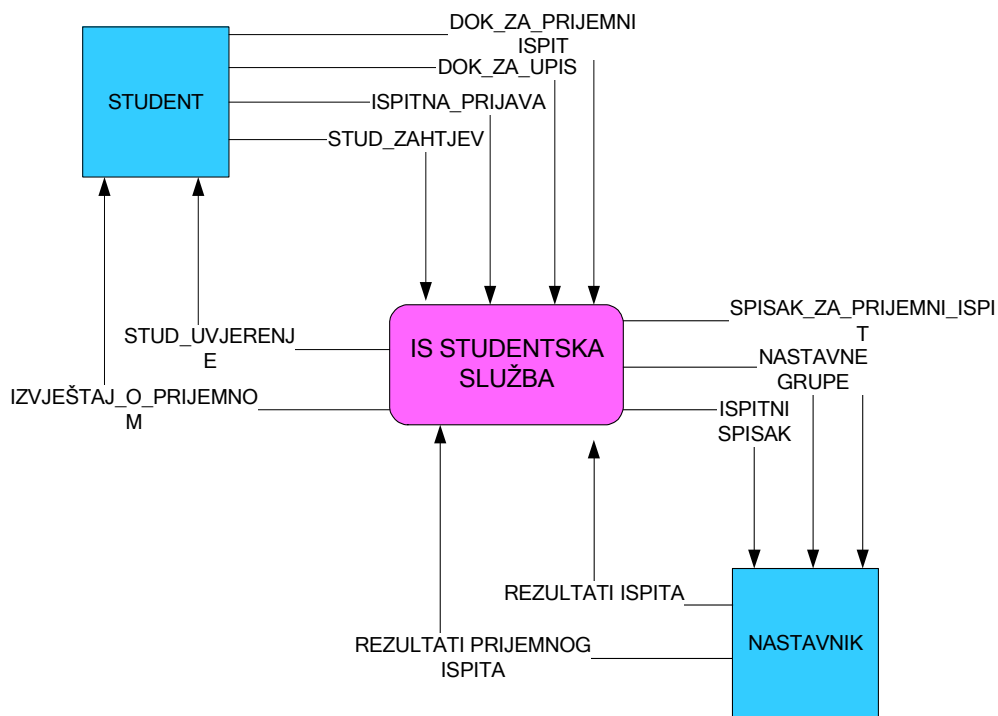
STUDENT

DOK_ZA_PRIJEMNI ISPIT

DOK_ZA_UPIS

ISPITNA_PRIJAVA

STUD_ZAHTJEV

STUD_UVJERENJ E

IZVJEŠTAJ_O_PRIJEMNO M

IS STUDENTSKA SLUŽBA

SPISAK_ZA_PRIJEMNI_ISPI T

NASTAVNE GRUPE

ISPITNI SPISAK

REZULTATI ISPITA

REZULTATI PRIJEMNOG ISPITA

NASTAVNIK